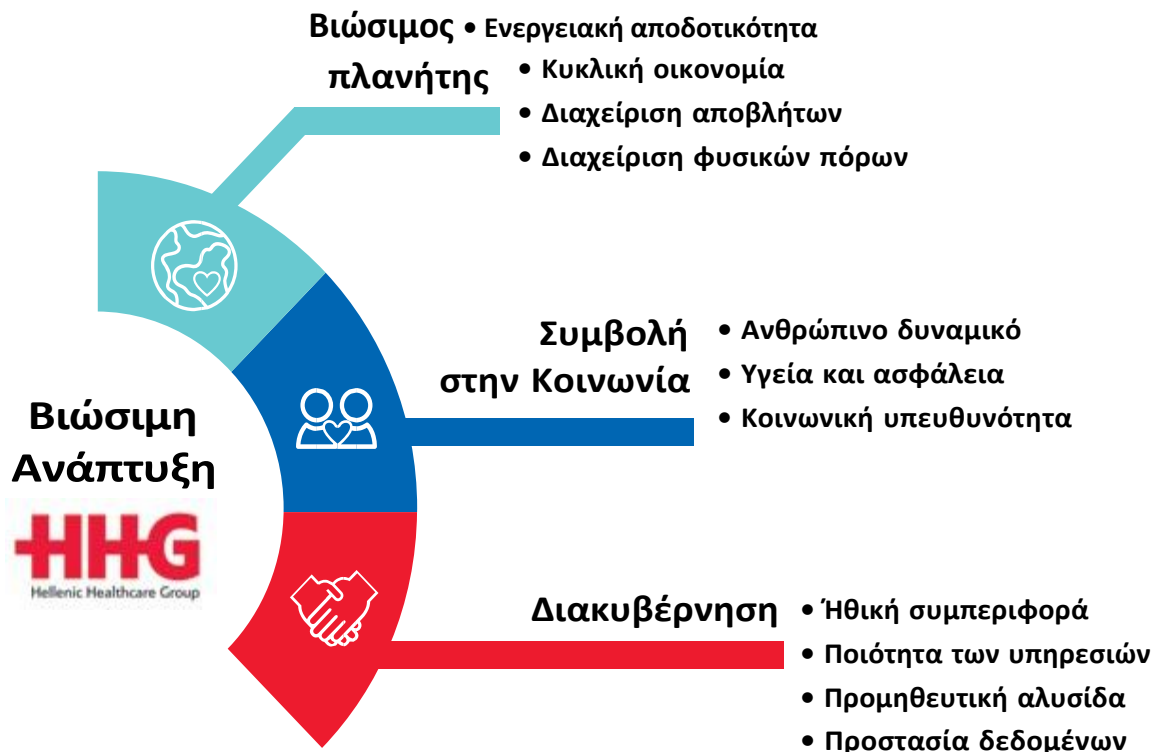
Βιώσιμος πλανήτης

• Ενεργειακή αποδοτικότητα
• Κυκλική οικονομία
• Διαχείριση αποβλήτων
• Διαχείριση φυσικών πόρων

Συμβολή στην Κοινωνία

• Ανθρώπινο δυναμικό
• Υγεία και ασφάλεια
• Κοινωνική υπευθυνότητα

Βιώσιμη Ανάπτυξη

HHG
Hellenic Healthcare Group

Διακυβέρνηση

• Ήθική συμπεριφορά
• Ποιότητα των υπηρεσιών
• Προμηθευτική αλυσίδα
• Προστασία δεδομένων